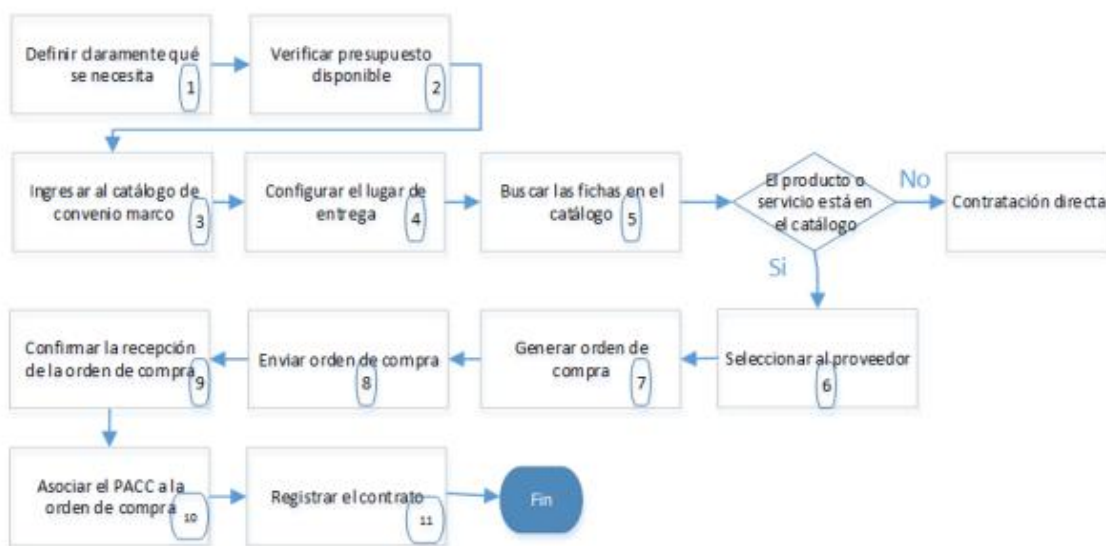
Definir claramente qué se necesita 1

Verificar presupuesto disponible 2

Ingresar al catálogo de convenio marco 3

Configurar el lugar de entrega 4

Buscar las fichas en el catálogo 5

El producto o servicio está en el catálogo

No

Contratación directa

Si

Seleccionar al proveedor 6

Generar orden de compra 7

Enviar orden de compra 8

Confirmar la recepción de la orden de compra 9

Asociar el PACC a la orden de compra 10

Registrar el contrato 11

Fin